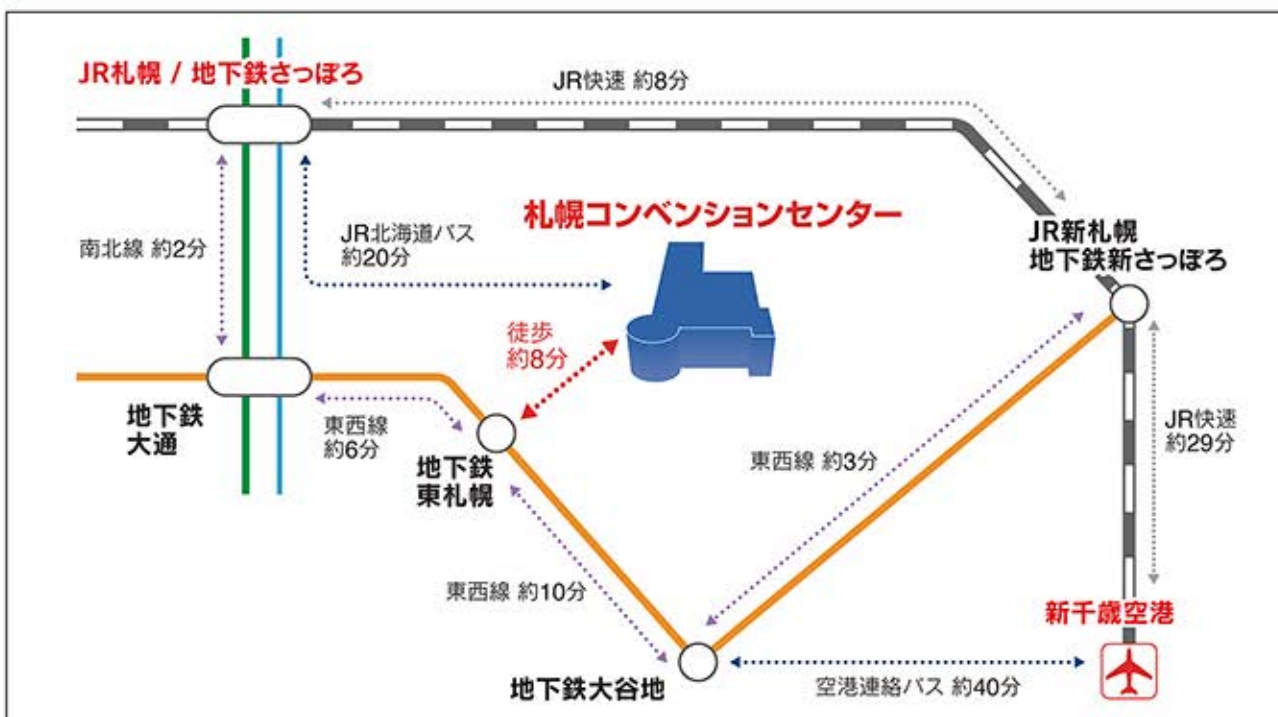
JR札幌 / 地下鉄さっぽろ

JR快速 約8分

札幌コンベンションセンター

JR新札幌
地下鉄新さっぽろ

南北線 約2分

JR北海道バス
約20分

徒歩
約8分

地下鉄
大通

東西線
約6分

地下鉄
東札幌

東西線 約3分

JR快速
約29分

東西線 約10分

新千歳空港

地下鉄大谷地

空港連絡バス 約40分